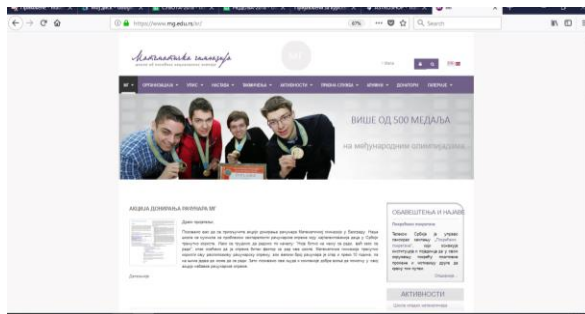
https://www.mg.edu.rs/cir/

67%

Search

Математичка гимназија

МГ

ОРГАНИЗАЦИЈА

УПИС

НАСТАВА

ТАКМИЧЕЊА

АКТИВНОСТИ

ПРАВНА СЛУЖБА

АРХИВА

ДОНАТОРИ

ОБЈАВЕ

ВИШЕ ОД 500 МЕДАЉА

на међународним олимпијадама

АКЦИЈА ДОНИРАЊА РАЧУНАРА МГ

Драги пријатељи,

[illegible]

Детаљније

ОБАВЕШТЕЊА И НАЈАВЕ

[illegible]

АКТИВНОСТИ